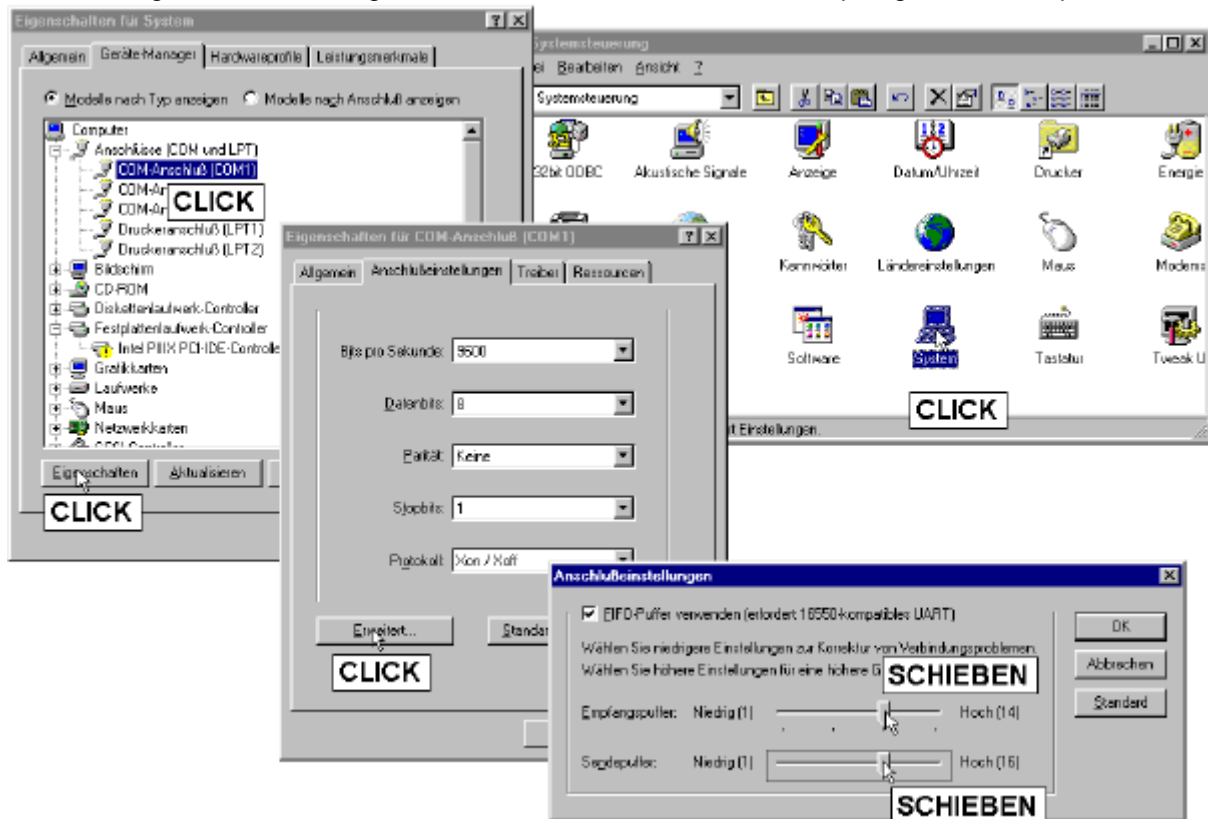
Eigenschaften für System

Allgemein | Geräte-Manager | Hardwareprofile | Leistungsmerkmale

Modelle nach Typ anzeigen   Modelle nach Anschluß anzeigen

Computer
Anschlüsse (COM und LPT)
COM-Anschluß (COM1)
COM-An
COM-An
CLICK
Druckeranschluß (LPT1)
Druckeranschluß (LPT2)
Bildschirm
CD-ROM
Diskettenlaufwerk-Controller
Festplattenlaufwerk-Controller
Intel PIIX PCI-IDE-Controlle
Grafikkarten
Laufwerke
Maus
Netzwerkkarten

Eigenschaften | Aktualisieren
CLICK

Systemsteuerung
ei  Bearbeiten  Ansicht  ?
Systemsteuerung

32bit ODBC | Akustische Signale | Anzeige | Datum/Uhrzeit | Drucker | Energie
Kennwörter | Ländereinstellungen | Maus | Modems
Software | System | Tastatur | Tweak U

CLICK
t Einstellungen.

Eigenschaften für COM-Anschluß (COM1)

Allgemein | Anschlußeinstellungen | Treiber | Ressourcen

Bits pro Sekunde: 9600
Datenbits: 8
Parität: Keine
Stoppbits: 1
Protokoll: Xon / Xoff

Erweitert... | Standar
CLICK

Anschlußeinstellungen

FIFO-Puffer verwenden (erfordert 16550-kompatibles UART)

Wählen Sie niedrigere Einstellungen zur Korrektur von Verbindungsproblemen.
Wählen Sie höhere Einstellungen für eine höhere G
SCHIEBEN

Empfangspuffer: Niedrig (1) Hoch (14)

Sendepuffer: Niedrig (1) Hoch (16)
SCHIEBEN

OK
Abbrechen
Standard